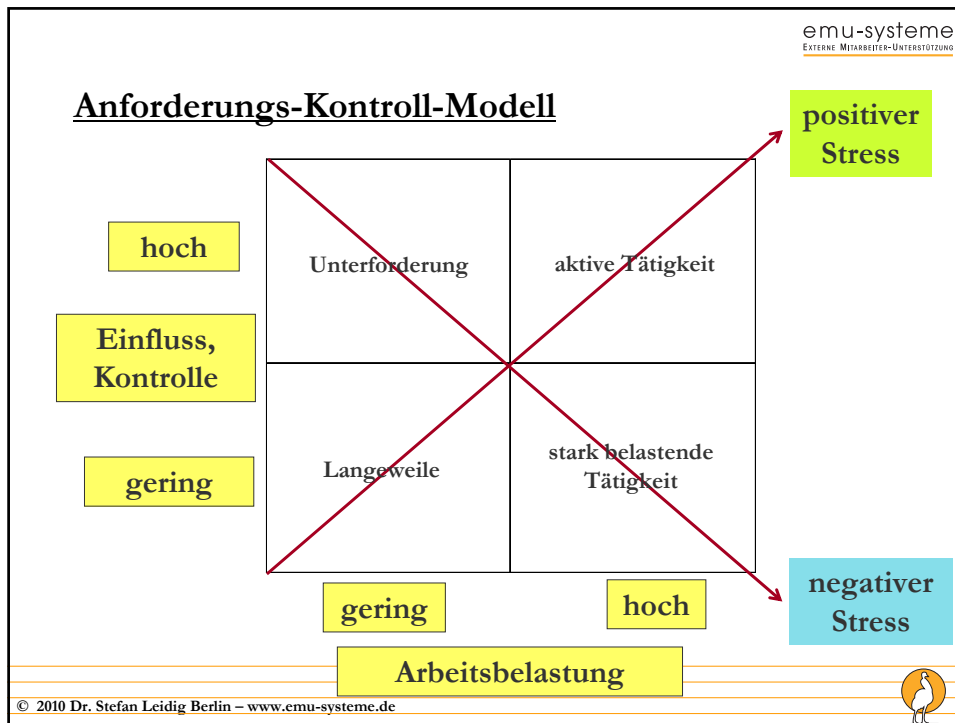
emu-systeme
EXTERNE MITARBEITER-UNTERSTÜTZUNG

Anforderungs-Kontroll-Modell

positiver Stress

hoch

Einfluss, Kontrolle

gering

| Unterforderung | aktive Tätigkeit |
|---|---|
| Langeweile | stark belastende Tätigkeit |

negativer Stress

gering

hoch

Arbeitsbelastung

© 2010 Dr. Stefan Leidig Berlin – www.emu-systeme.de